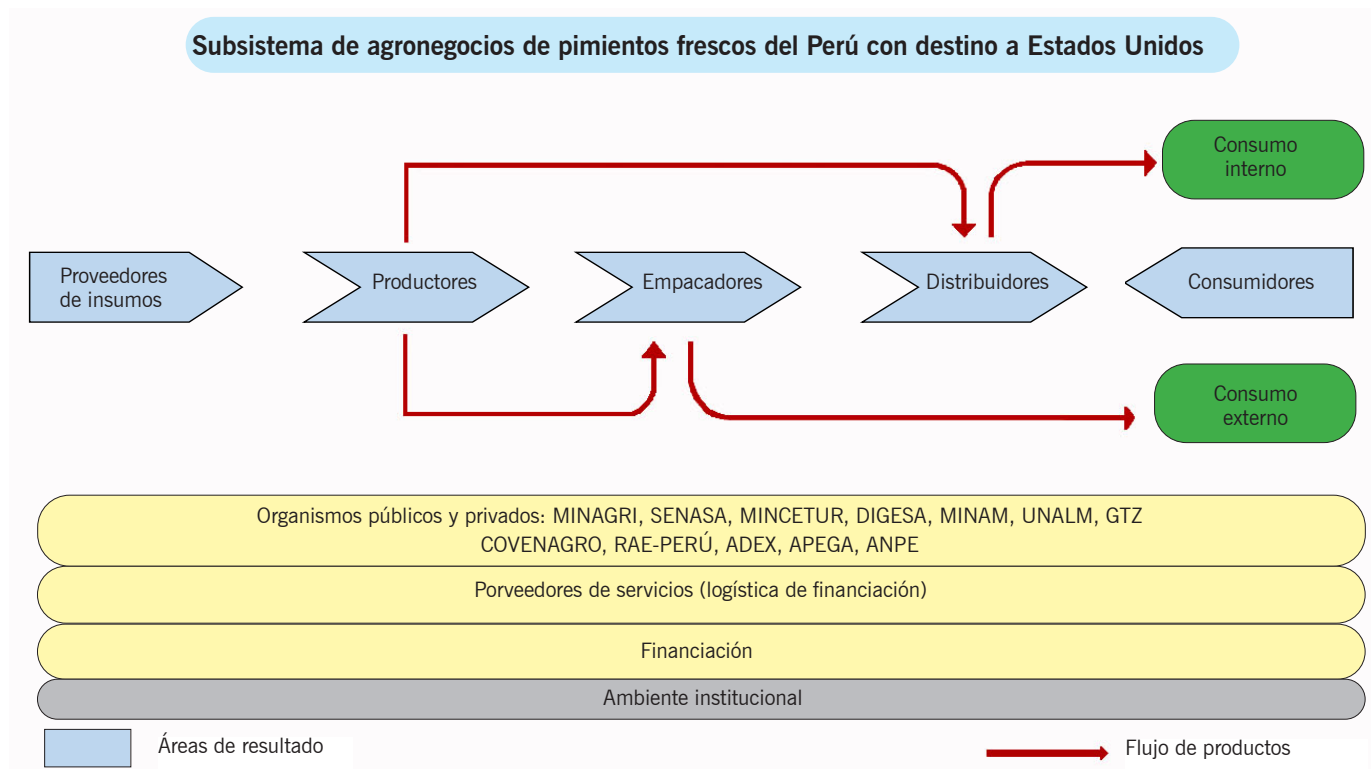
Subsistema de agronegocios de pimientos frescos del Perú con destino a Estados Unidos

Consumo interno

Proveedores de insumos

Productores

Empacadores

Distribuidores

Consumidores

Consumo externo

Organismos públicos y privados: MINAGRI, SENASA, MINCETUR, DIGESA, MINAM, UNALM, GTZ COVENAGRO, RAE-PERÚ, ADEX, APEGA, ANPE

Porveedores de servicios (logística de financiación)

Financiación

Ambiente institucional

Áreas de resultado

Flujo de productos